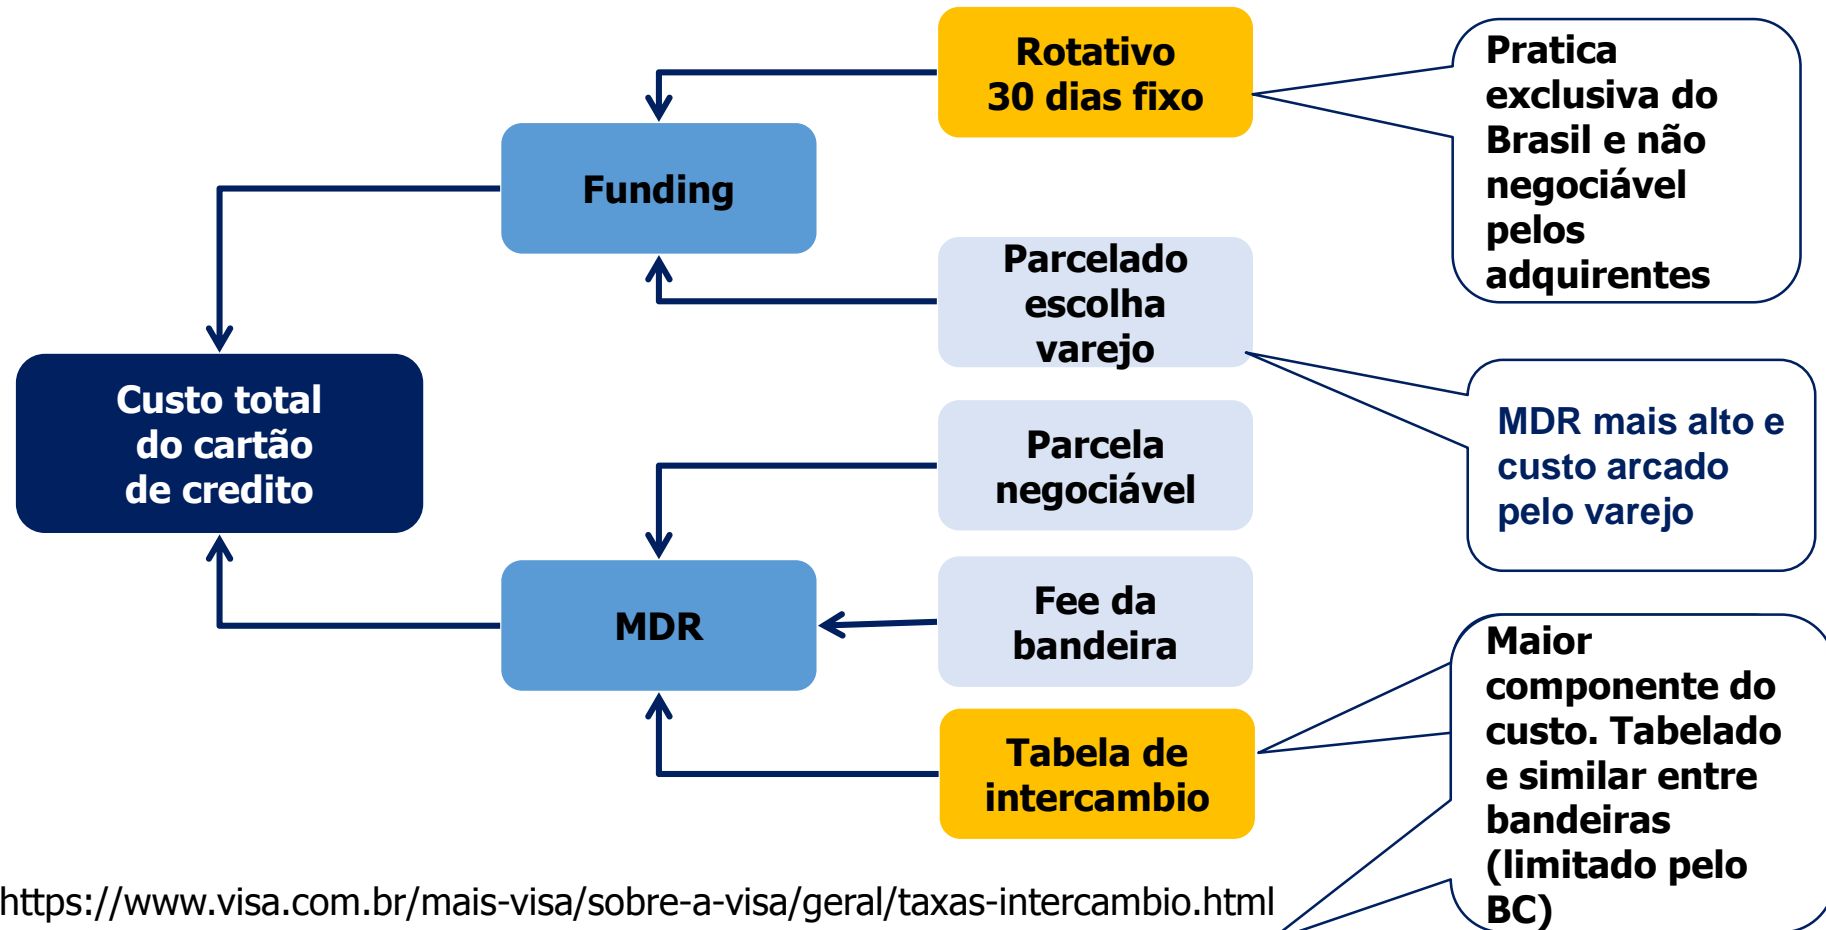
Rotativo 30 dias fixo

Pratica exclusiva do Brasil e não negociável pelos adquirentes

Funding

Parcelado escolha varejo

Custo total do cartão de credito

Parcela negociável

MDR mais alto e custo arcado pelo varejo

MDR

Fee da bandeira

Tabela de intercambio

Maior componente do custo. Tabelado e similar entre bandeiras (limitado pelo BC)

https://www.visa.com.br/mais-visa/sobre-a-visa/geral/taxas-intercambio.html